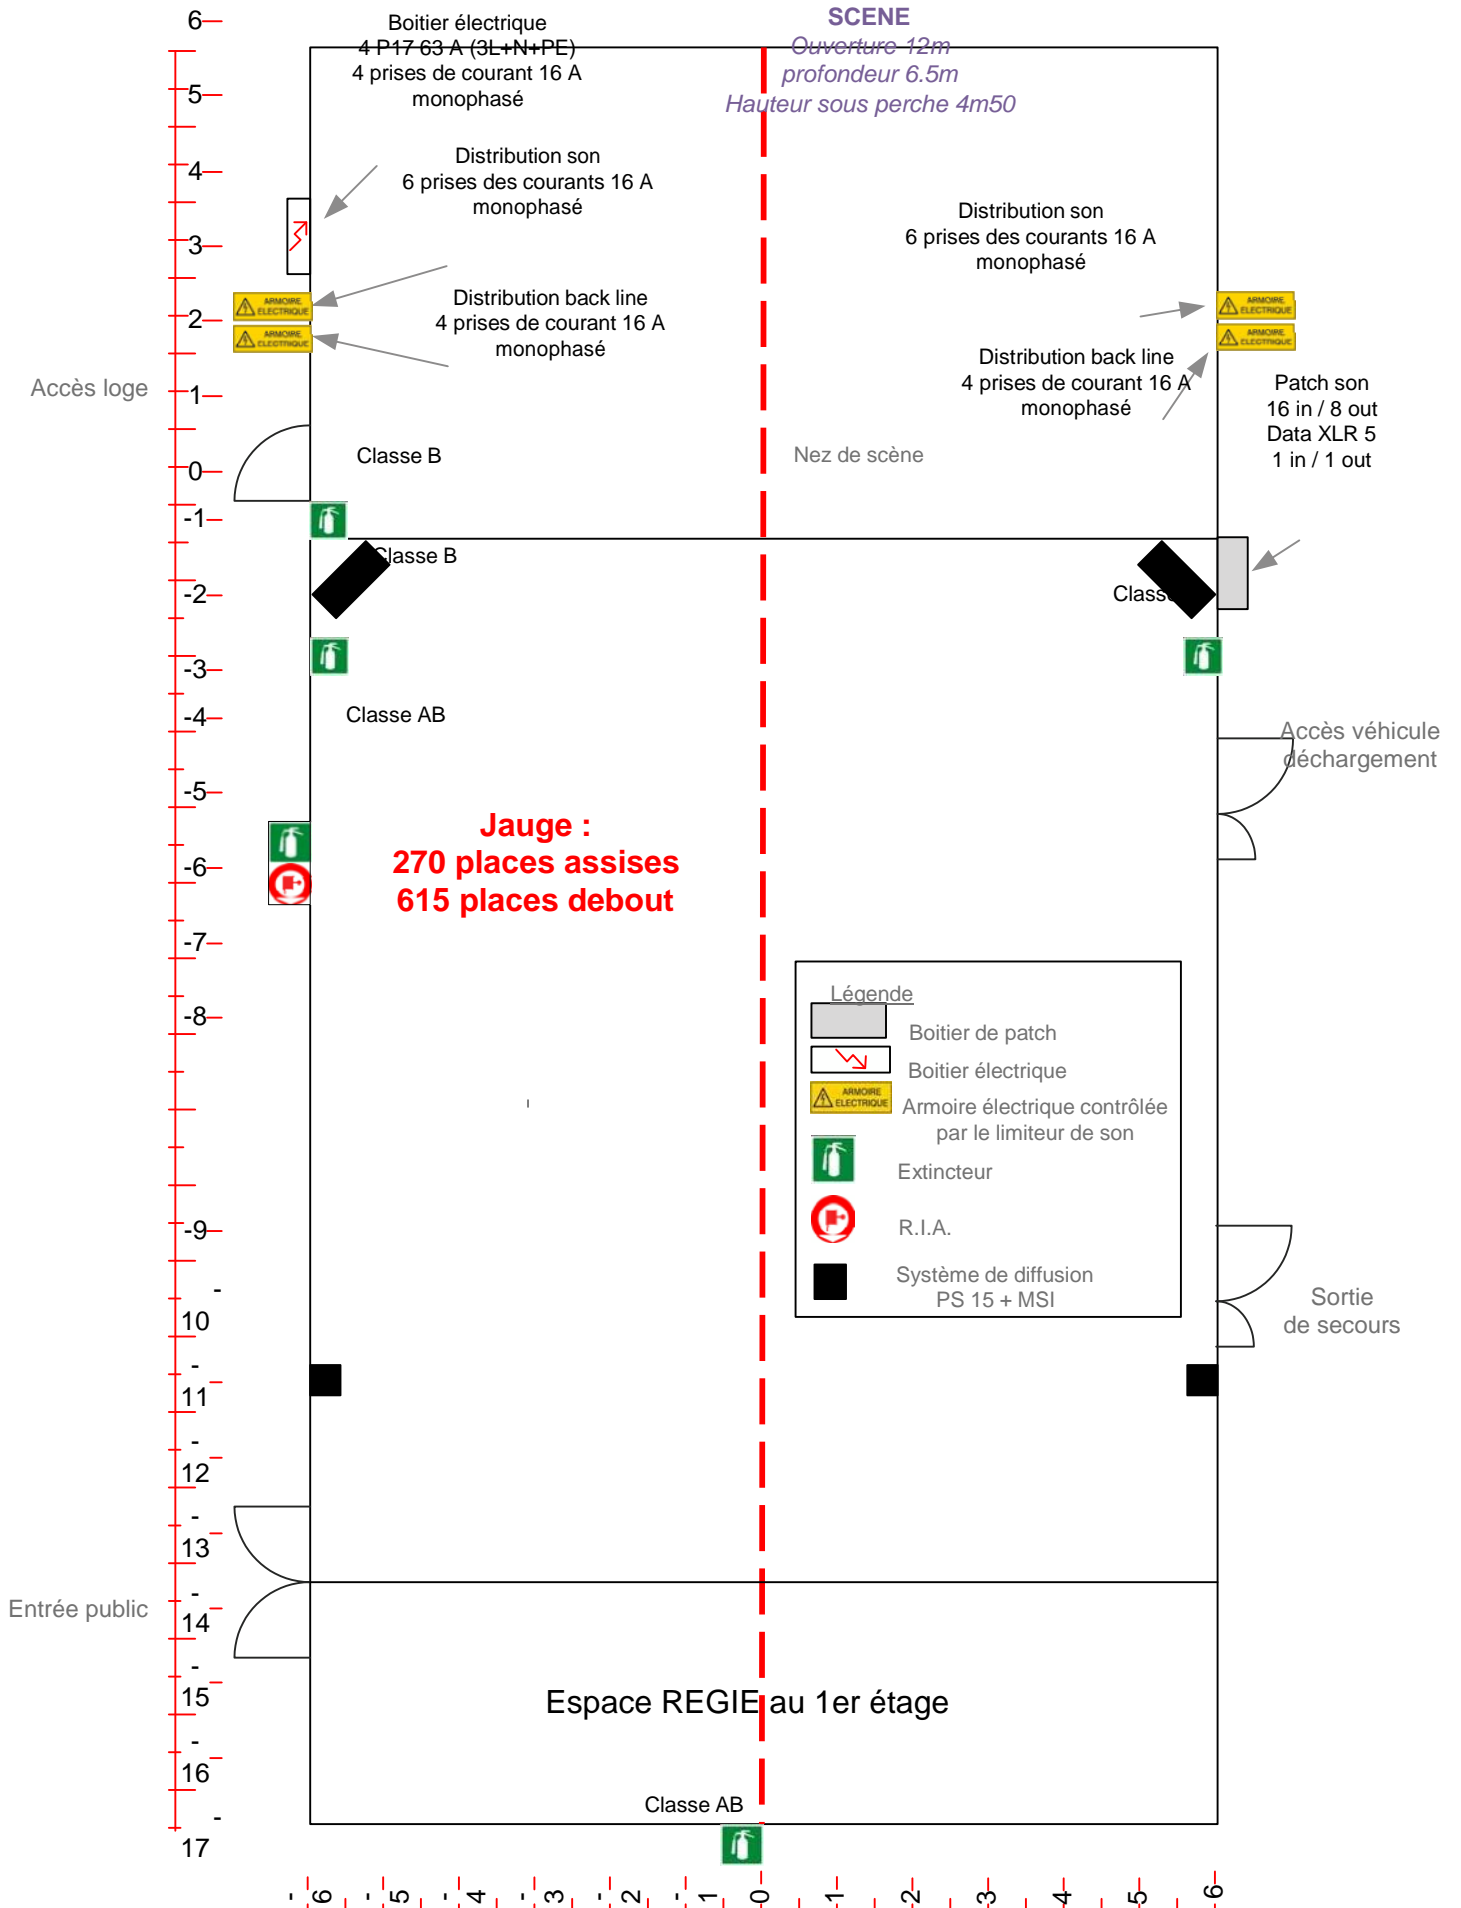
6
5
4
3
2
1
0
-1
-2
-3
-4
-5
-6
-7
-8
-9
-10
-11
-12
-13
-14
-15
-16
-17

Boitier électrique
4 P17 63 A (3L+N+PE)
4 prises de courant 16 A
monophasé

SCENE
Ouverture 12m
profondeur 6.5m
Hauteur sous perche 4m50

Distribution son
6 prises des courants 16 A
monophasé

Distribution son
6 prises des courants 16 A
monophasé

Distribution back line
4 prises de courant 16 A
monophasé

Distribution back line
4 prises de courant 16 A
monophasé

Patch son
16 in / 8 out
Data XLR 5
1 in / 1 out

Accès loge

Classe B

Nez de scène

Classe B

Class

Classe AB

Accès véhicule
déchargement

Jauge :
270 places assises
615 places debout

Légende
Boitier de patch
Boitier électrique
Armoire électrique contrôlée par le limiteur de son
Extincteur
R.I.A.
Système de diffusion
PS 15 + MSI

Sortie
de secours

Entrée public

Espace REGIE au 1er étage

Classe AB

-6 -5 -4 -3 -2 -1 0 1 2 3 4 5 6